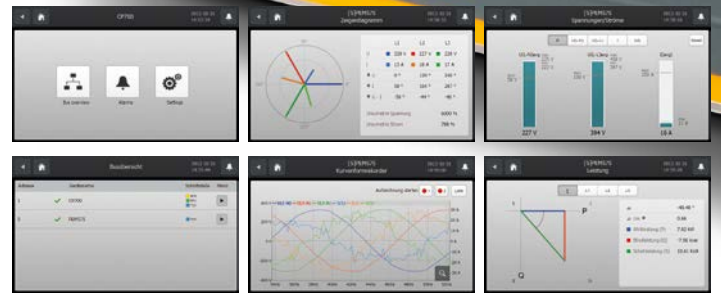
CP700

Bus overview

Alarms

Settings

[S]PEMS/S
Zeigerdiagramm

L1 L2 L3

U 228 V 227 V 228 V

I 15 A 18 A 17 A

Unsymmetrie Spannung

Unsymmetrie Strom

[S]PEMS/S
Spannungen/Ströme

227 V

394 V

18 A

Busübersicht

Adresse

1 CP700

5 PEMS/S

[S]PEMS/S
Kurvenformrekorder

Aufzeichnung starten

Laden

[S]PEMS/S
Leistung

P

Q